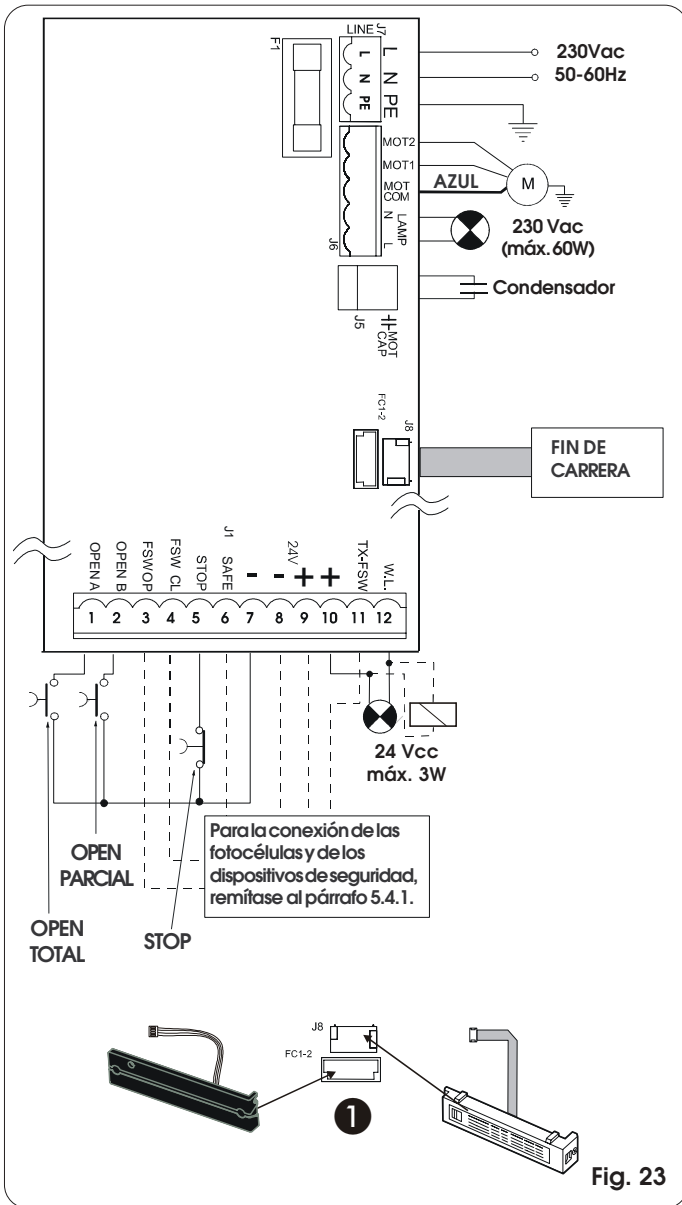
LINE J7
F1
L N PE
L N PE
230Vac
50-60Hz
MOT2
MOT1
MOT COM
AZUL
M
LAMP N L
230 Vac
(máx.60W)
J6
Condensador
J5
MOT CAP
FC1-2
J8
FIN DE CARRERA
J1
OPEN A
OPEN B
FSW OP
FSW CL
STOP
SAFE
-
-
24V
+
+
TX-FSW
W.L.
1 2 3 4 5 6 7 8 9 10 11 12
24 Vcc
máx. 3W
Para la conexión de las fotocélulas y de los dispositivos de seguridad, remítase al párrafo 5.4.1.
OPEN PARCIAL
OPEN TOTAL
STOP
J8
FC1-2
1
Fig. 23